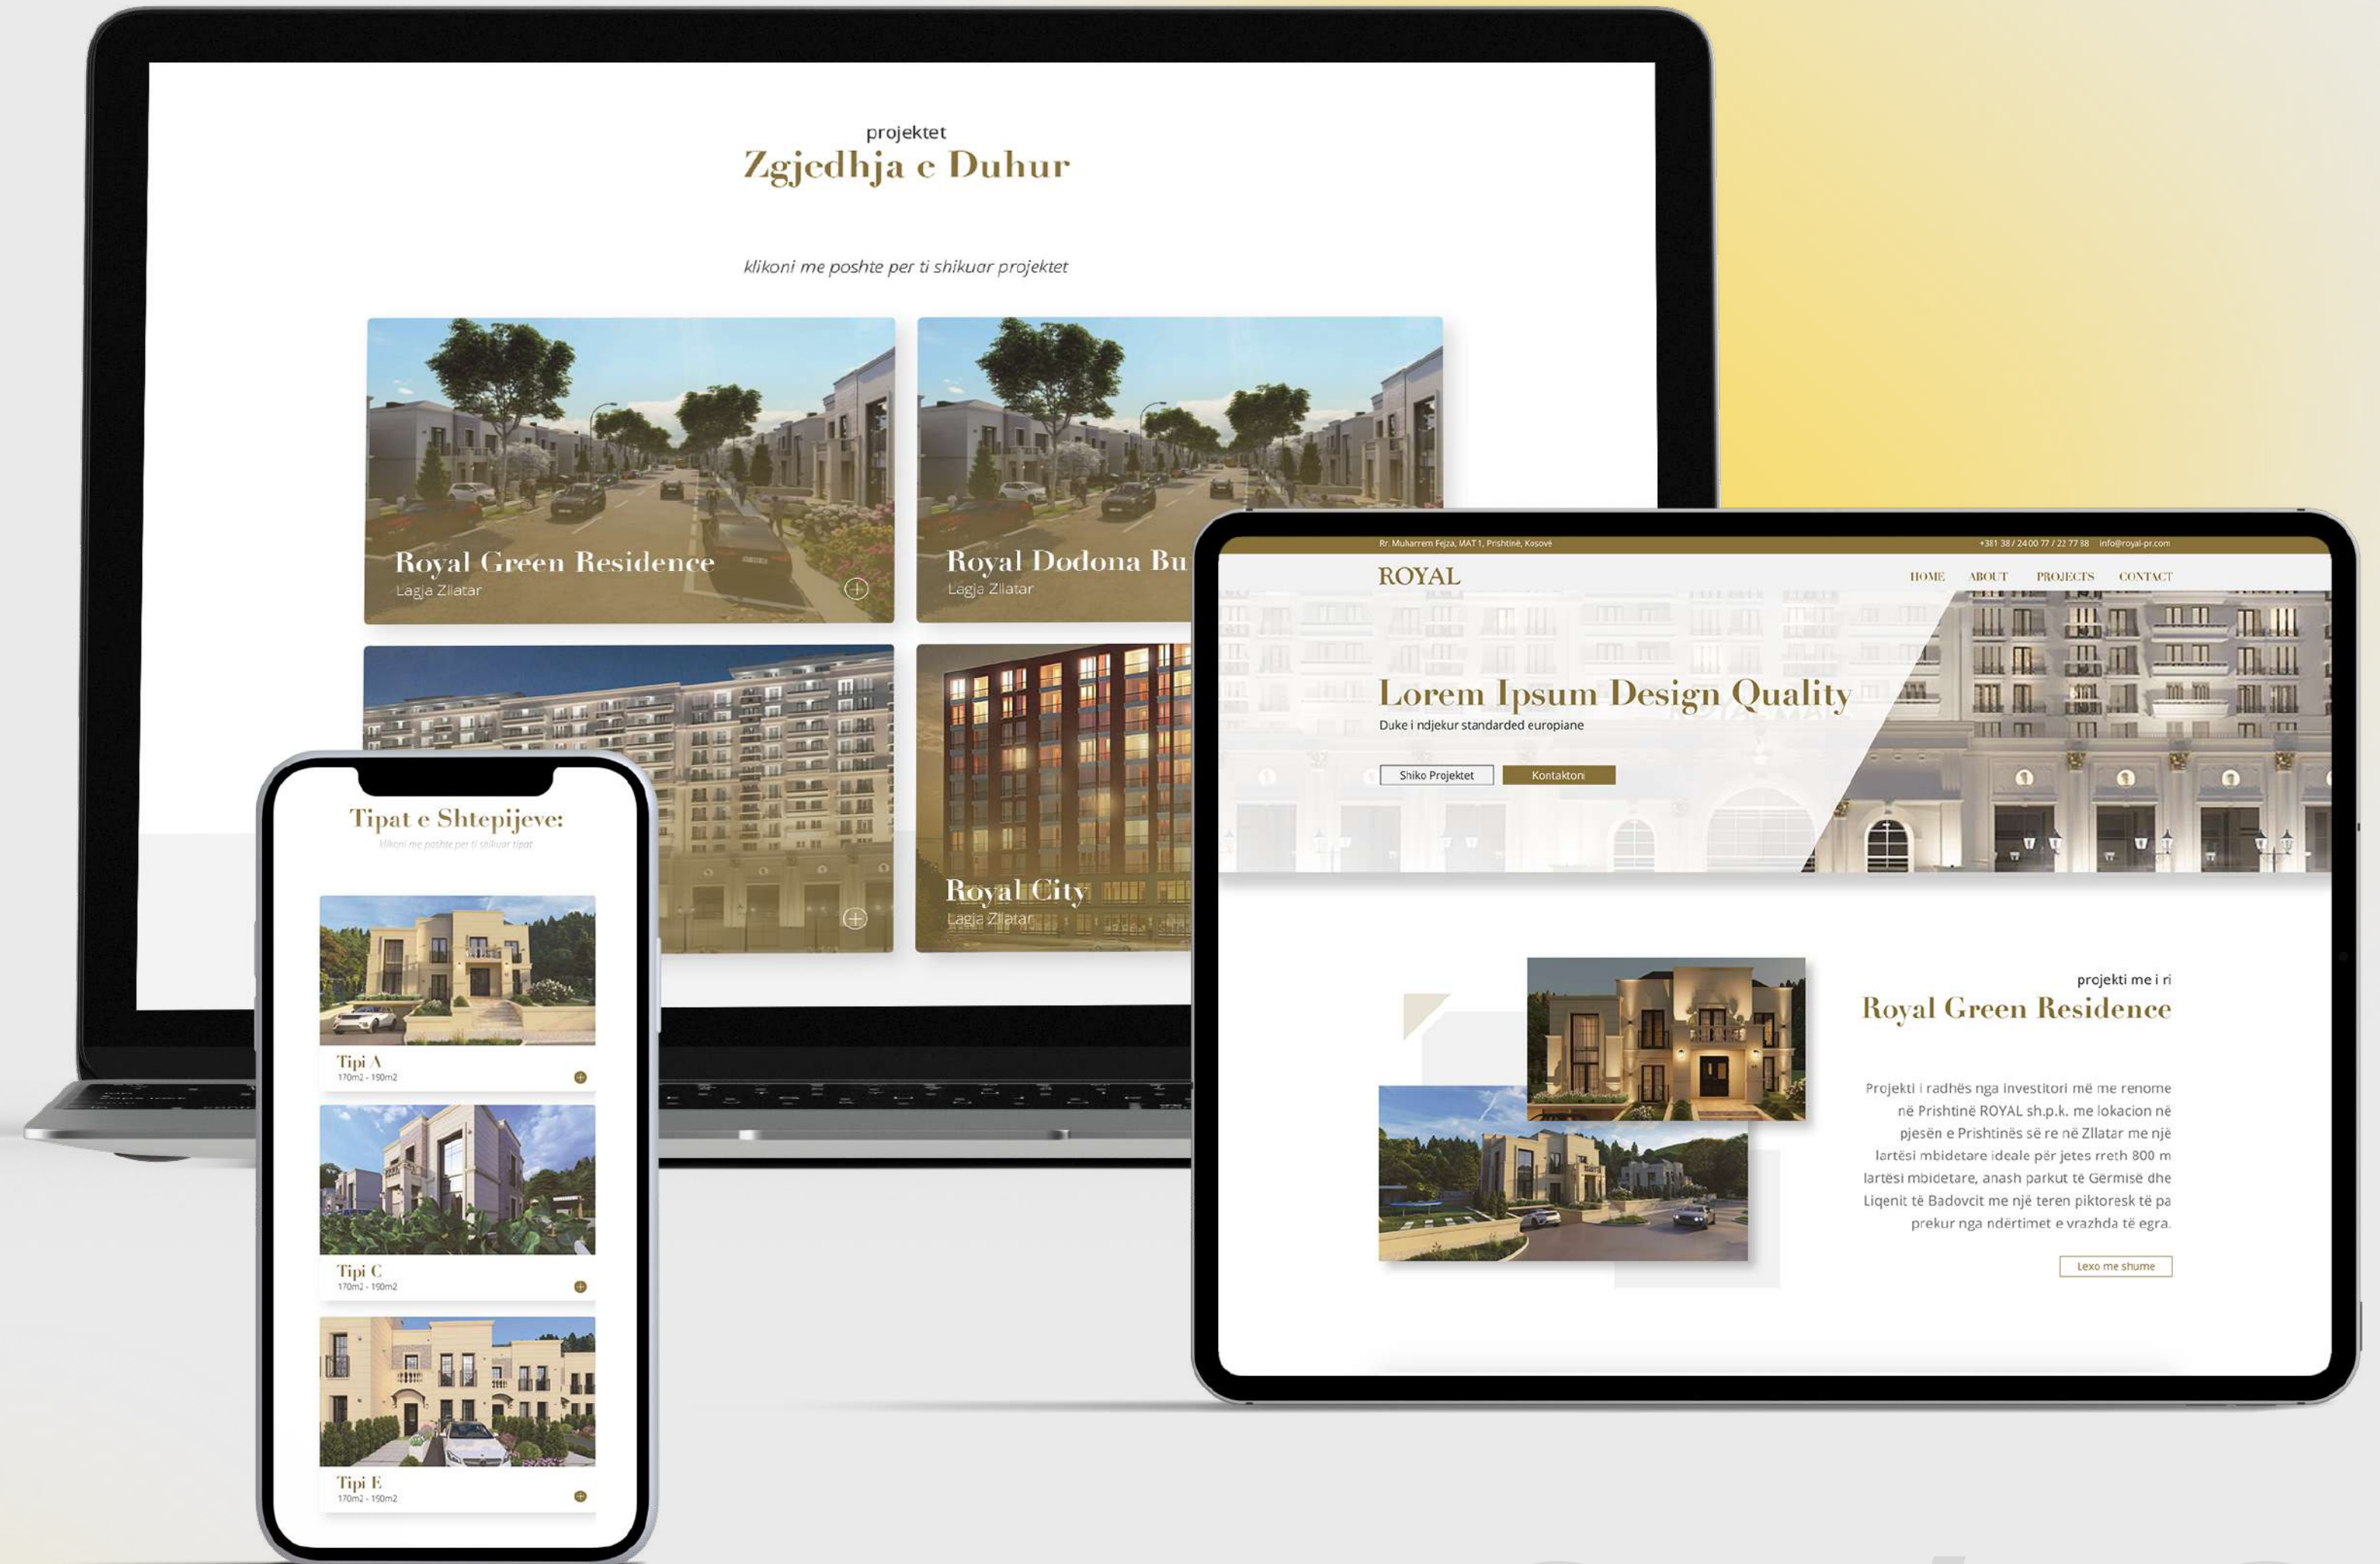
projektet
Zgjedhja e Duhur

klikoni me poshte per ti shikuar projektet

Royal Green Residence
Lagja Zllatar

Royal Dodona Bu
Lagja Zllatar

Royal City
Lagja Zllatar

Tipat e Shtepijeve:
klikoni me poshte per ti shikuar tipat

Tipi A
170m2 - 190m2

Tipi C
170m2 - 190m2

Tipi E
170m2 - 190m2

Rr. Muharrem Fejza, MAT 1, Prishtinë, Kosovë
+381 38 / 24 00 77 / 22 77 88 info@royal-pr.com

ROYAL
HOME ABOUT PROJECTS CONTACT

Lorem Ipsum Design Quality
Duke i ndjekur standarded europiane

Shiko Projektet
Kontaktoni

projekti me i ri
Royal Green Residence

Projekti i radhës nga investitori më me renome në Prishtinë ROYAL sh.p.k. me lokacion në pjesën e Prishtinës së re në Zllatar me një lartësi mbidetare ideale për jetes rreth 800 m lartësi mbidetare, anash parkut të Gërmisë dhe Liqenit të Badovcit me një teren piktoresk të pa prekur nga ndërtimet e vrazhda të egra.

Lexo me shume